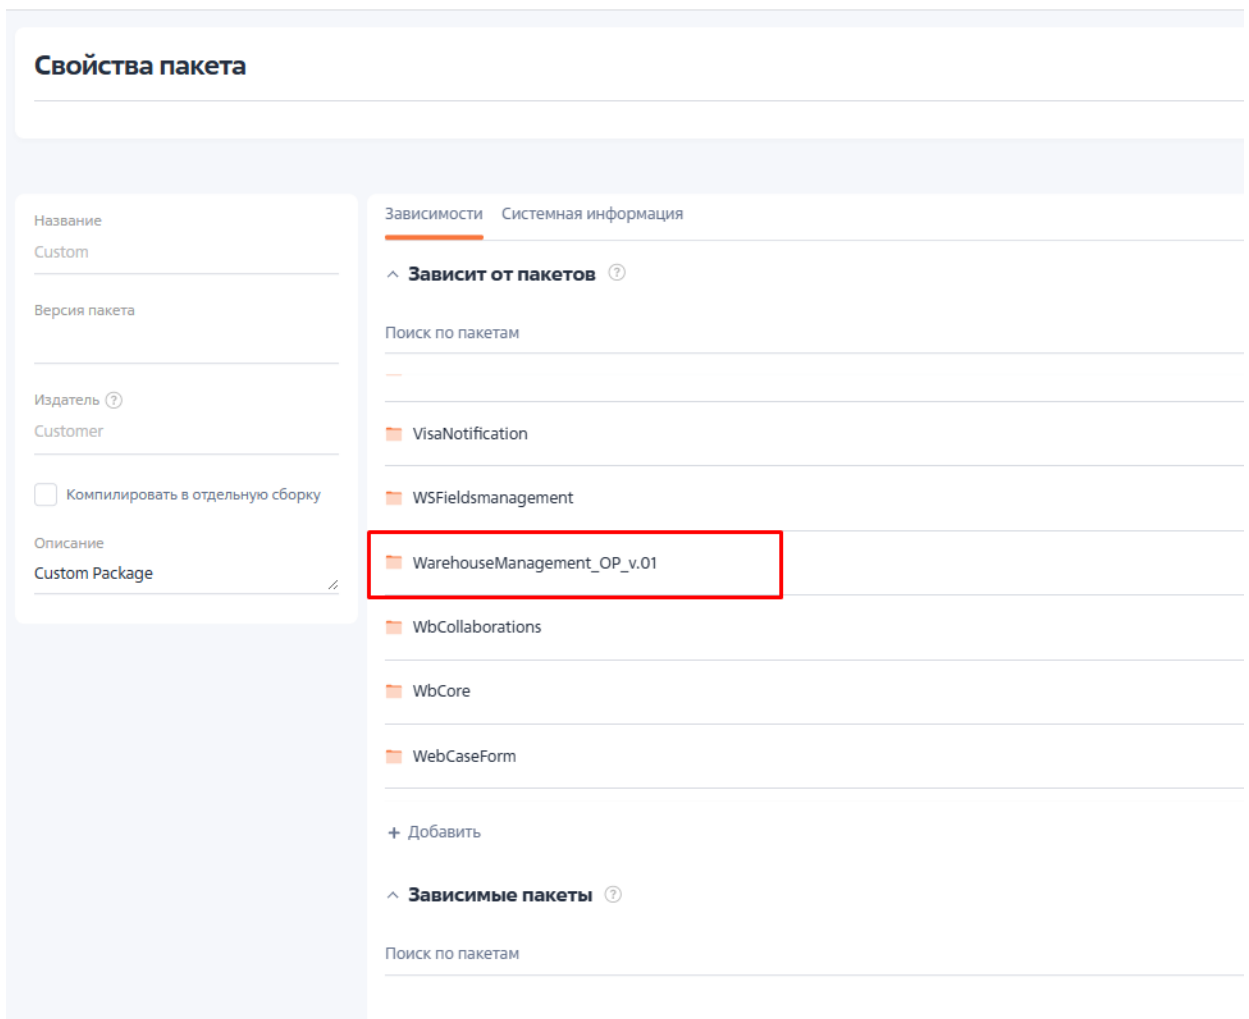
Свойства пакета

Название
Custom

Версия пакета

Издатель ?
Customer

Компилировать в отдельную сборку

Описание
Custom Package

Зависимости Системная информация

Зависит от пакетов ?

Поиск по пакетам

VisaNotification

WSFieldsmanagement

WarehouseManagement_OP_v.01

WbCollaborations

WbCore

WebCaseForm

+ Добавить

Зависимые пакеты ?

Поиск по пакетам